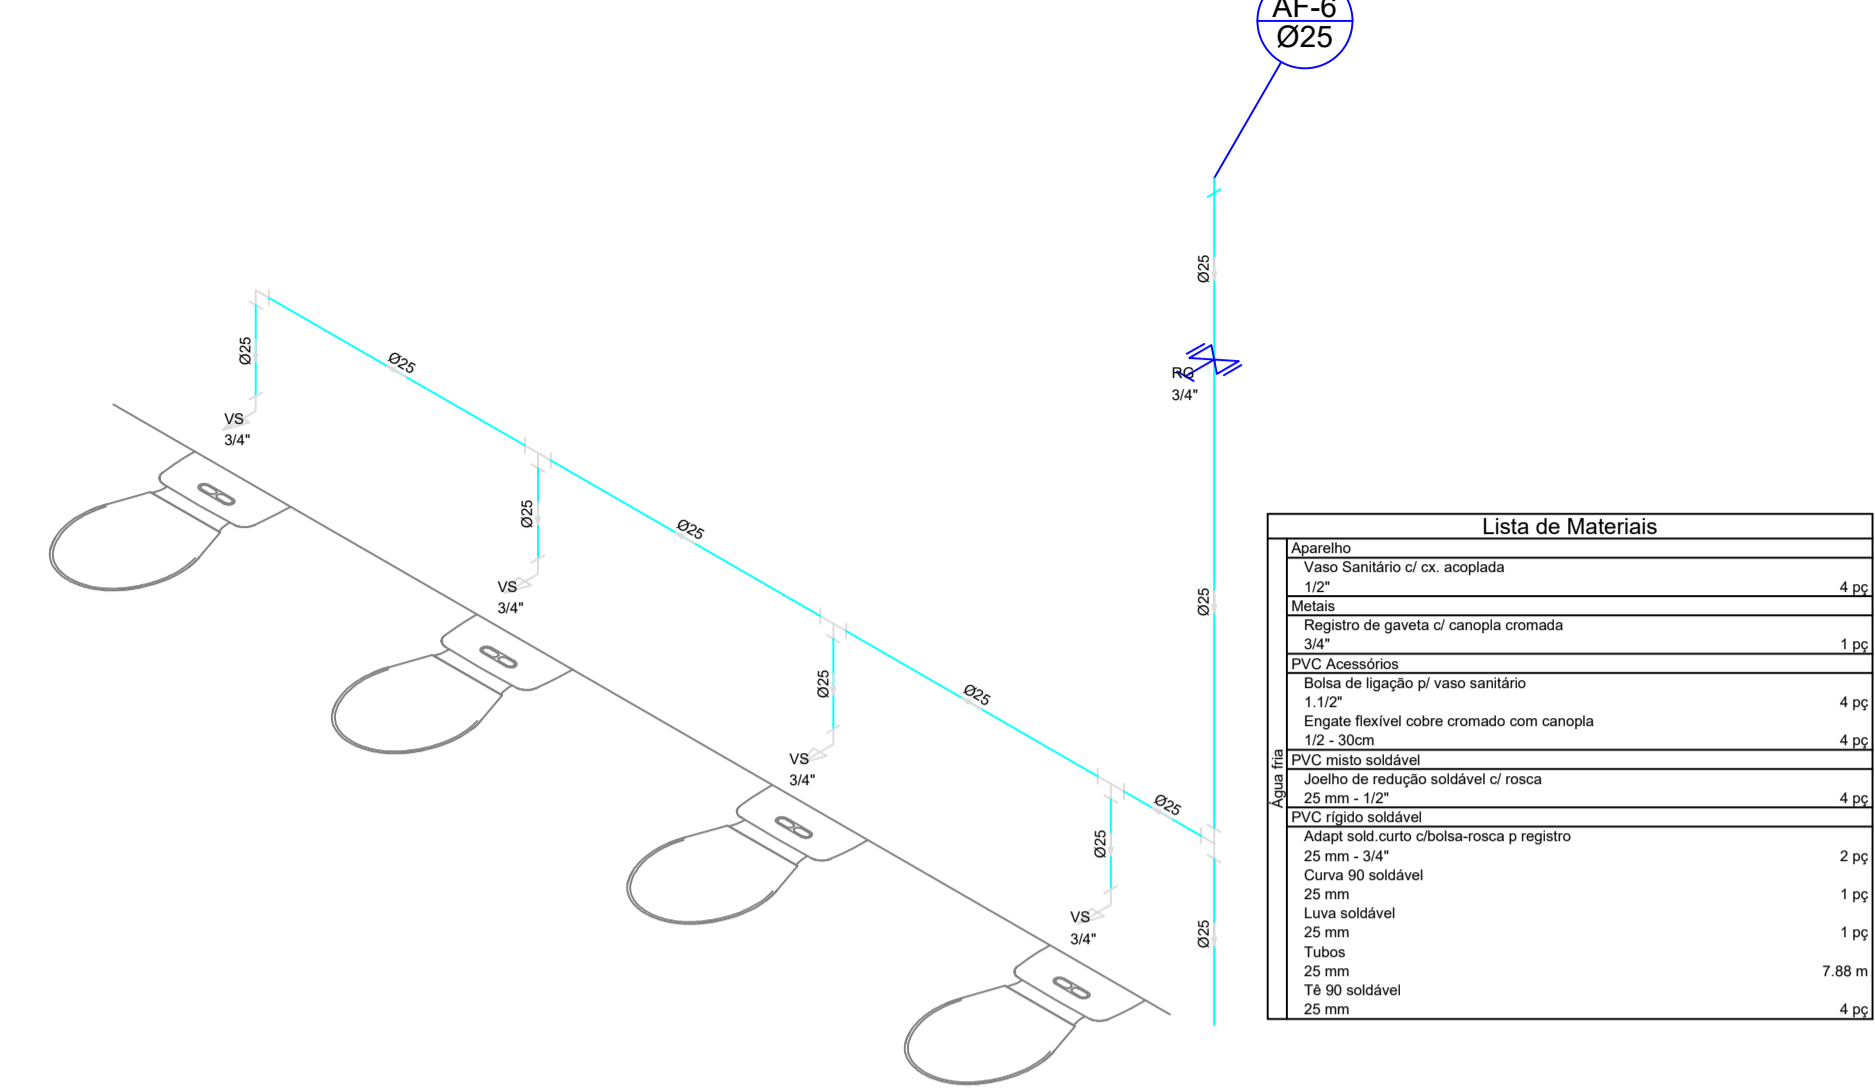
AF-6
Ø25

Ø25

RG
3/4"

Ø25

Ø25

Ø25

Ø25
VS
3/4"

Ø25

Ø25
VS
3/4"

Ø25

Ø25
VS
3/4"

Ø25

Ø25
VS
3/4"

Lista de Materiais

Água fria

| Aparelho | |
|---|---|
| Vaso Sanitário c/ cx. acoplada | |
| 1/2" | 4 pç |
| Metais | |
| Registro de gaveta c/ canopla cromada | |
| 3/4" | 1 pç |
| PVC Acessórios | |
| Bolsa de ligação p/ vaso sanitário | |
| 1.1/2" | 4 pç |
| Engate flexível cobre cromado com canopla | |
| 1/2 - 30cm | 4 pç |
| PVC misto soldável | |
| Joelho de redução soldável c/ rosca | |
| 25 mm - 1/2" | 4 pç |
| PVC rígido soldável | |
| Adapt sold.curto c/bolsa-rosca p registro | |
| 25 mm - 3/4" | 2 pç |
| Curva 90 soldável | |
| 25 mm | 1 pç |
| Luva soldável | |
| 25 mm | 1 pç |
| Tubos | |
| 25 mm | 7.88 m |
| Tê 90 soldável | |
| 25 mm | 4 pç |